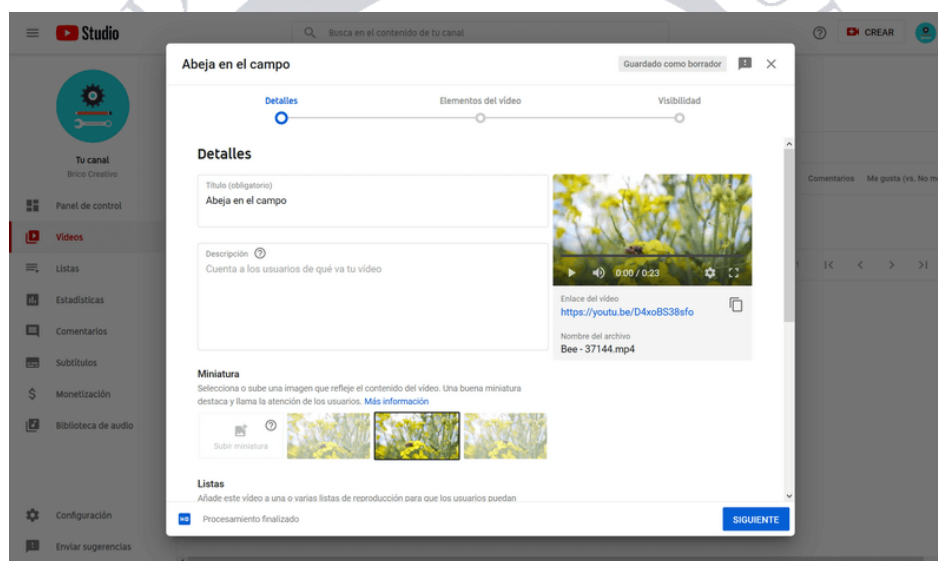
Studio

Busca en el contenido de tu canal

CREAR

Tu canal
Brico Creativo

Panel de control
Vídeos
Listas
Estadísticas
Comentarios
Subtítulos
Monetización
Biblioteca de audio

Configuración
Enviar sugerencias

Comentarios Me gusta (vs. No me

Abeja en el campo

Guardado como borrador

Detalles Elementos del vídeo Visibilidad

Detalles

Título (obligatorio)
Abeja en el campo

Descripción
Cuenta a los usuarios de qué va tu vídeo

0:00 / 0:23

Enlace del vídeo
https://youtu.be/D4xoBS38sfo

Nombre del archivo
Bee - 37144.mp4

Miniatura
Selecciona o sube una imagen que refleje el contenido del vídeo. Una buena miniatura destaca y llama la atención de los usuarios. Más información

Subir miniatura

Listas
Añade este vídeo a una o varias listas de reproducción para que los usuarios puedan

HD Procesamiento finalizado

SIGUIENTE